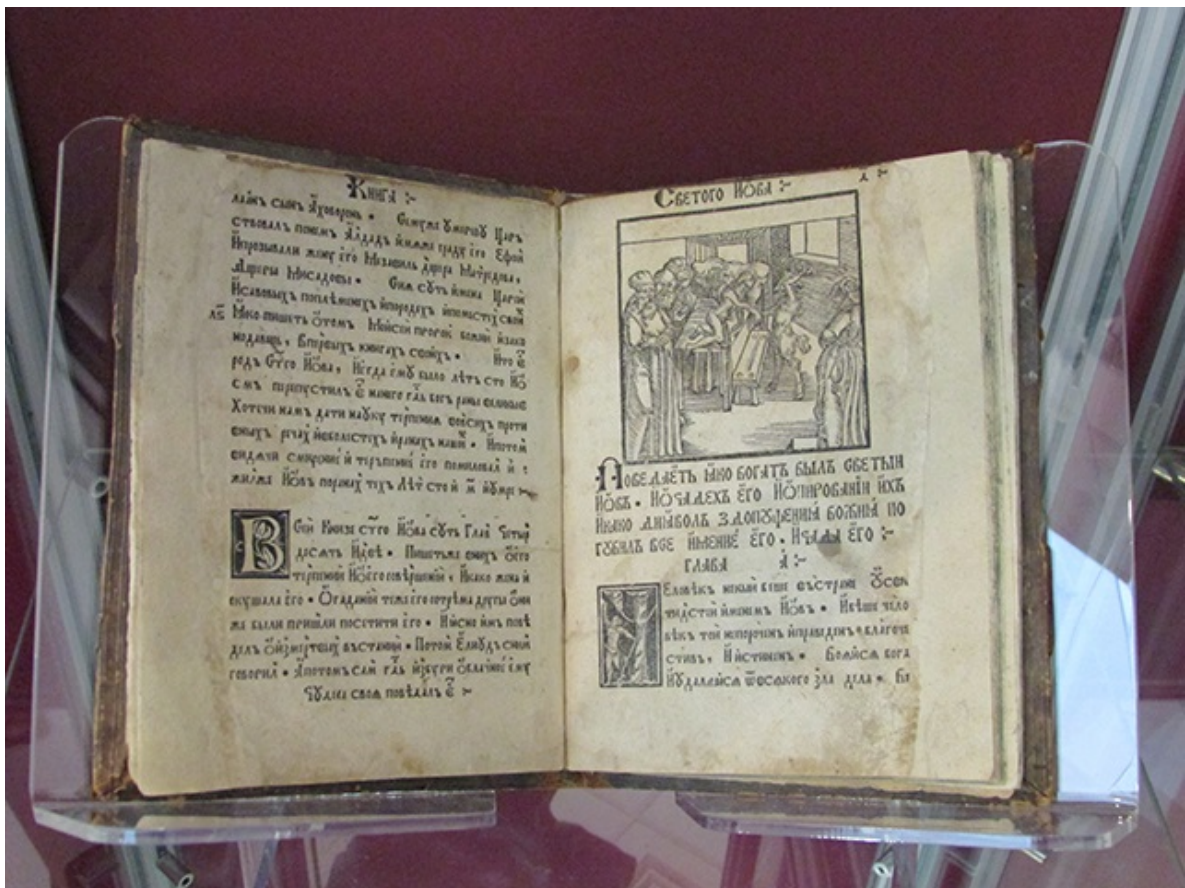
Книга :-

лаимъ сынъ Ӯховаровъ. Сей же Ӯморъ цар ствовалъ по немъ. Ададъ имя же граду его Ефой. Именовали жену его Мезавель дщерь Матредина, дщерь Мисадовы. Сиа суть имена царей Исавовыхъ, по старейшинахъ и породахъ и местахъ своихъ. Яко пишетъ о темъ Моисей пророкъ божий... в книгахъ своихъ. Иное рече ... Иова, когда ему было летъ сто ... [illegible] ... Хотя намъ дати науку терпения ... противныхъ речахъ ... Потомъ видевши смирение и терпение его ... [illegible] ... летъ сто и ... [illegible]

Всей книзе стго Иова суть глав четыр десять и две. Пишетъ же ... терпении Иосовомъ ... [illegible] ... Потомъ Елиудъ свой говорилъ. А потомъ самъ Гдь ... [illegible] ... силы своя повелалъ е :-

Светого Иова :-

Поведаетъ яко богатъ былъ светый Иовъ. И о делехъ его и о пированиихъ ихъ. И яко диаволъ з допущения божия погубилъ все имение его. И чады его :-

Глава А :-

Человекъ некий бяше въ стране Осеитидстей именемъ Иовъ. И бяше человекъ той ... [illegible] ... ствъ, и истиненъ. Боялся бога и удалялся ... злаго дела. Би